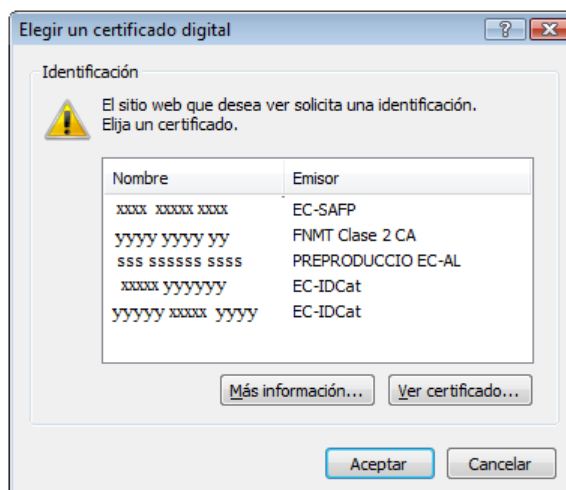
Elegir un certificado digital

?

Identificación

El sitio web que desea ver solicita una identificación. Elija un certificado.

| Nombre | Emisor |
|---|---|
| xxxx xxxxx xxxx | EC-SAFP |
| yyyy yyyy yy | FNMT Clase 2 CA |
| sss ssssss ssss | PREPRODUCCIO EC-AL |
| xxxxx yyyyyy | EC-IDCat |
| yyyyy xxxxx yyyy | EC-IDCat |

Más información... Ver certificado...

Aceptar Cancelar